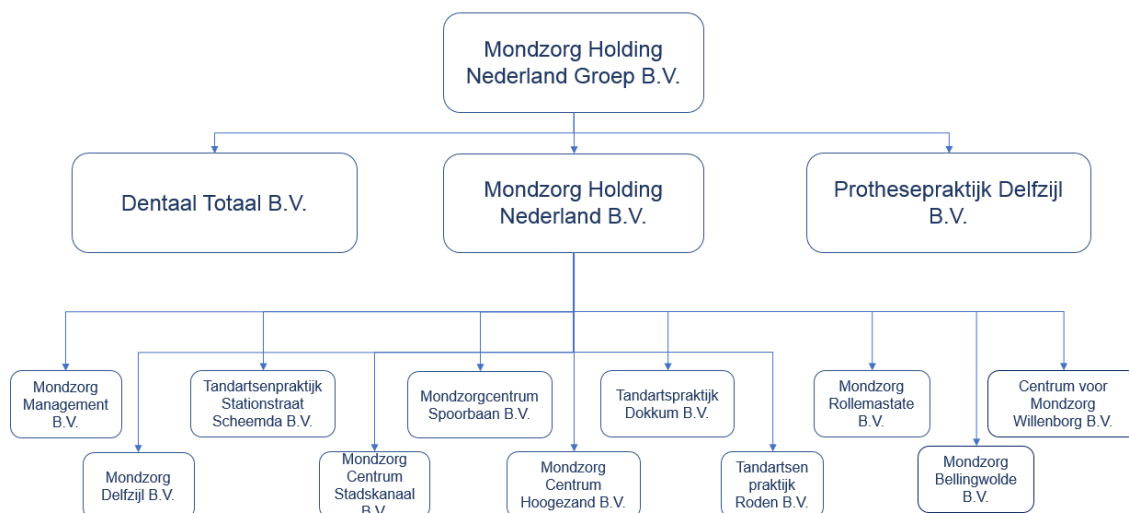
Mondzorg Holding Nederland Groep B.V.

Dentaal Totaal B.V.

Mondzorg Holding Nederland B.V.

Prothesepraktijk Delfzijl B.V.

Mondzorg Management B.V.

Tandartsenpraktijk Stationstraat Scheemda B.V.

Mondzorgcentrum Spoorbaan B.V.

Tandartspraktijk Dokkum B.V.

Mondzorg Rollemastate B.V.

Centrum voor Mondzorg Willenborg B.V.

Mondzorg Delfzijl B.V.

Mondzorg Centrum Stadskanaal B.V.

Mondzorg Centrum Hoogezand B.V.

Tandartsen praktijk Roden B.V.

Mondzorg Bellingwolde B.V.